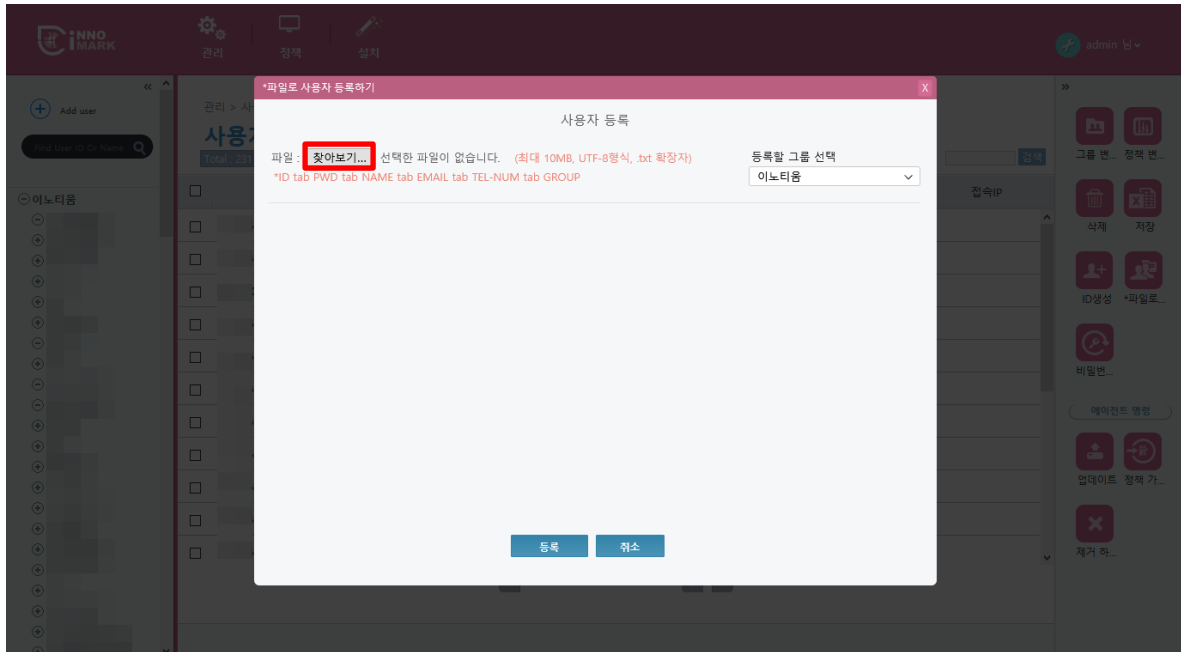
INNO MARK

관리 정책 설치

admin 님

Add user

Find User ID Or Name

이노티움

관리 > 사

사용자

Total : 231

접속IP

검색

*파일로 사용자 등록하기

X

사용자 등록

파일 : 찾아보기... 선택한 파일이 없습니다. (최대 10MB, UTF-8형식, .txt 확장자)

*ID tab PWD tab NAME tab EMAIL tab TEL-NUM tab GROUP

등록할 그룹 선택

이노티움

등록 취소

그룹 변... 정책 변...

삭제 저장

ID생성 *파일로...

비밀번...

에이전트 명령

업데이트 정책 가...

제거 하...